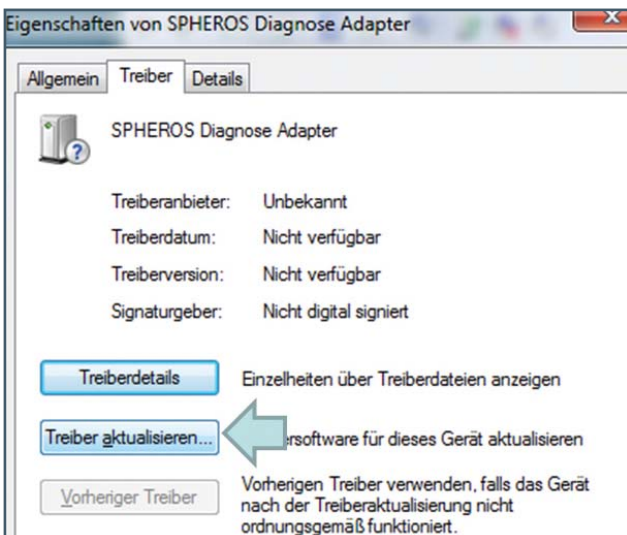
Eigenschaften von SPHEROS Diagnose Adapter

Allgemein | Treiber | Details

SPHEROS Diagnose Adapter

| | |
|---|---|
| Treiberanbieter: | Unbekannt |
| Treiberdatum: | Nicht verfügbar |
| Treiberversion: | Nicht verfügbar |
| Signaturgeber: | Nicht digital signiert |

Treiberdetails
Einzelheiten über Treiberdateien anzeigen

Treiber aktualisieren...
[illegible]ersoftware für dieses Gerät aktualisieren

Vorheriger Treiber
Vorherigen Treiber verwenden, falls das Gerät nach der Treiberaktualisierung nicht ordnungsgemäß funktioniert.